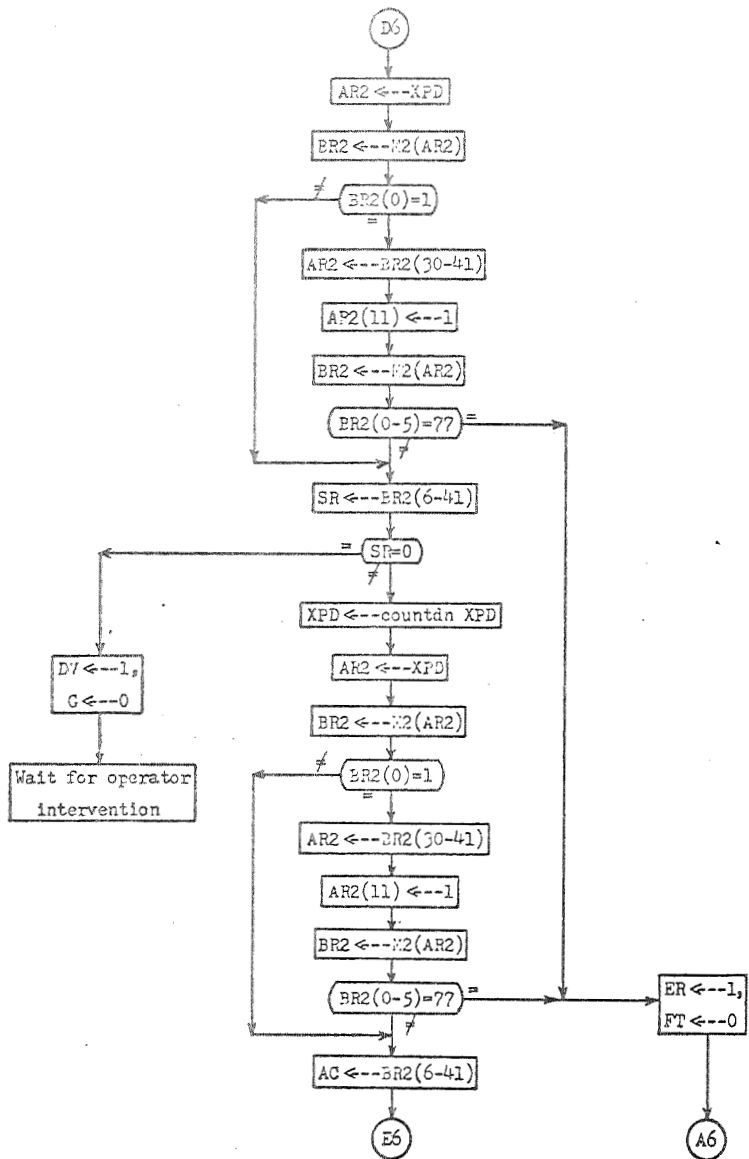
D6

AR2 <--XPD

BR2 <--M2(AR2)

≠

BR2(0)=1

=

AR2 <--BR2(30-41)

AR2(11) <--1

BR2 <--M2(AR2)

BR2(0-5)=77

=

≠

SR <--BR2(6-41)

=

SR=0

≠

XPD <--countdn XPD

DV <--1,

G <--0

Wait for operator intervention

AR2 <--XPD

BR2 <--M2(AR2)

≠

BR2(0)=1

=

AR2 <--BR2(30-41)

AR2(11) <--1

BR2 <--M2(AR2)

BR2(0-5)=77

=

≠

ER <--1,

FT <--0

AC <--BR2(6-41)

E6

A6